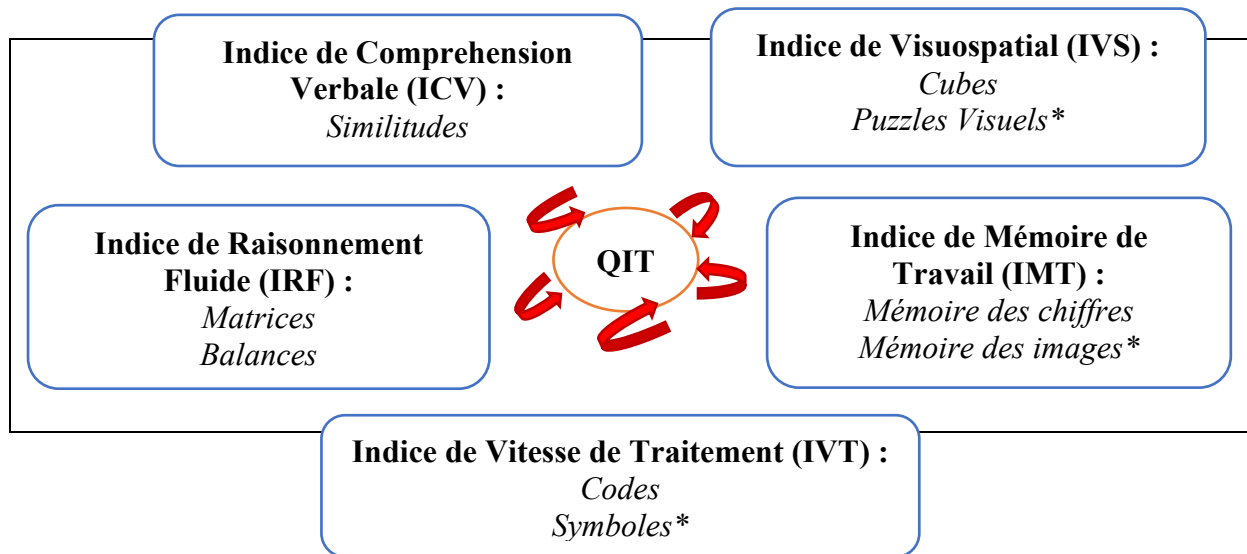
Indice de Comprehension Verbale (ICV) :
Similitudes

Indice de Visuospatial (IVS) :
Cubes
Puzzles Visuels*

Indice de Raisonnement Fluide (IRF) :
Matrices
Balances

QIT

Indice de Mémoire de Travail (IMT) :
Mémoire des chiffres
Mémoire des images*

Indice de Vitesse de Traitement (IVT) :
Codes
Symboles*